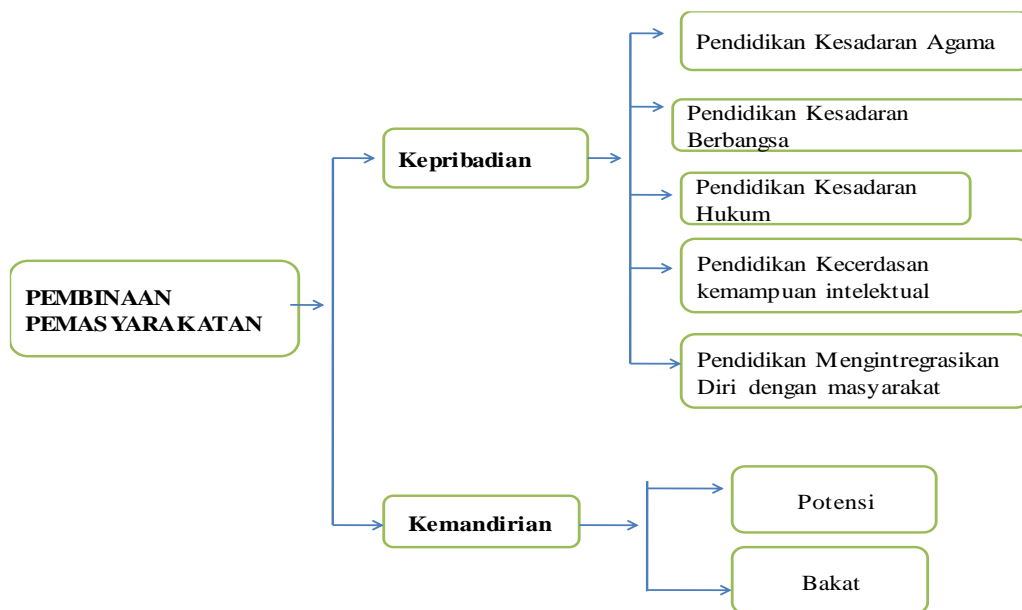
PEMBINAAN PEMASYARAKATAN

Kepribadian

Pendidikan Kesadaran Agama

Pendidikan Kesadaran Berbangsa

Pendidikan Kesadaran Hukum

Pendidikan Kecerdasan kemampuan intelektual

Pendidikan Mengintregrasikan Diri dengan masyarakat

Kemandirian

Potensi

Bakat